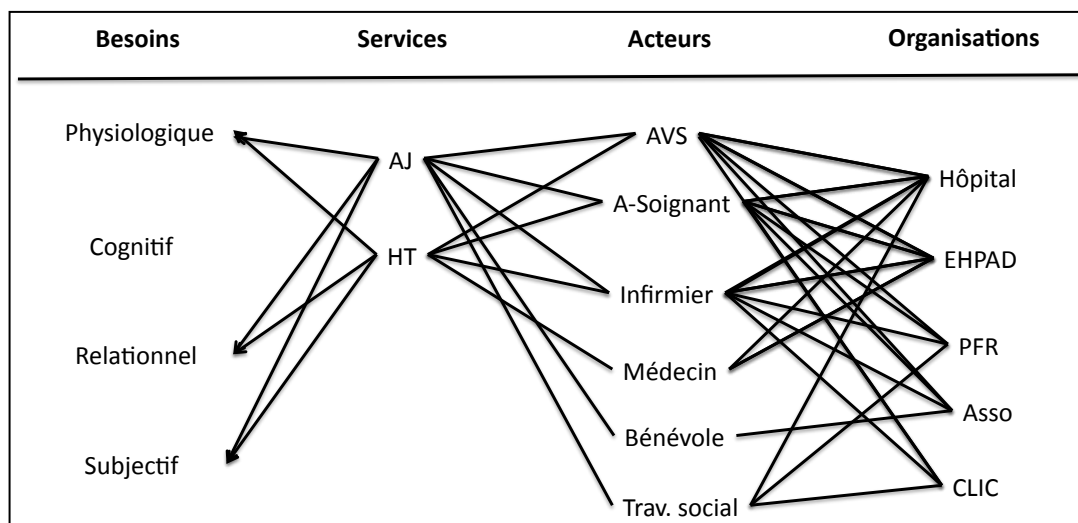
| Besoins | Services | Acteurs | Organisations |
|---|---|---|---|

Physiologique

Cognitif

Relationnel

Subjectif

AJ

HT

AVS

A-Soignant

Infirmier

Médecin

Bénévole

Trav. social

Hôpital

EHPAD

PFR

Asso

CLIC